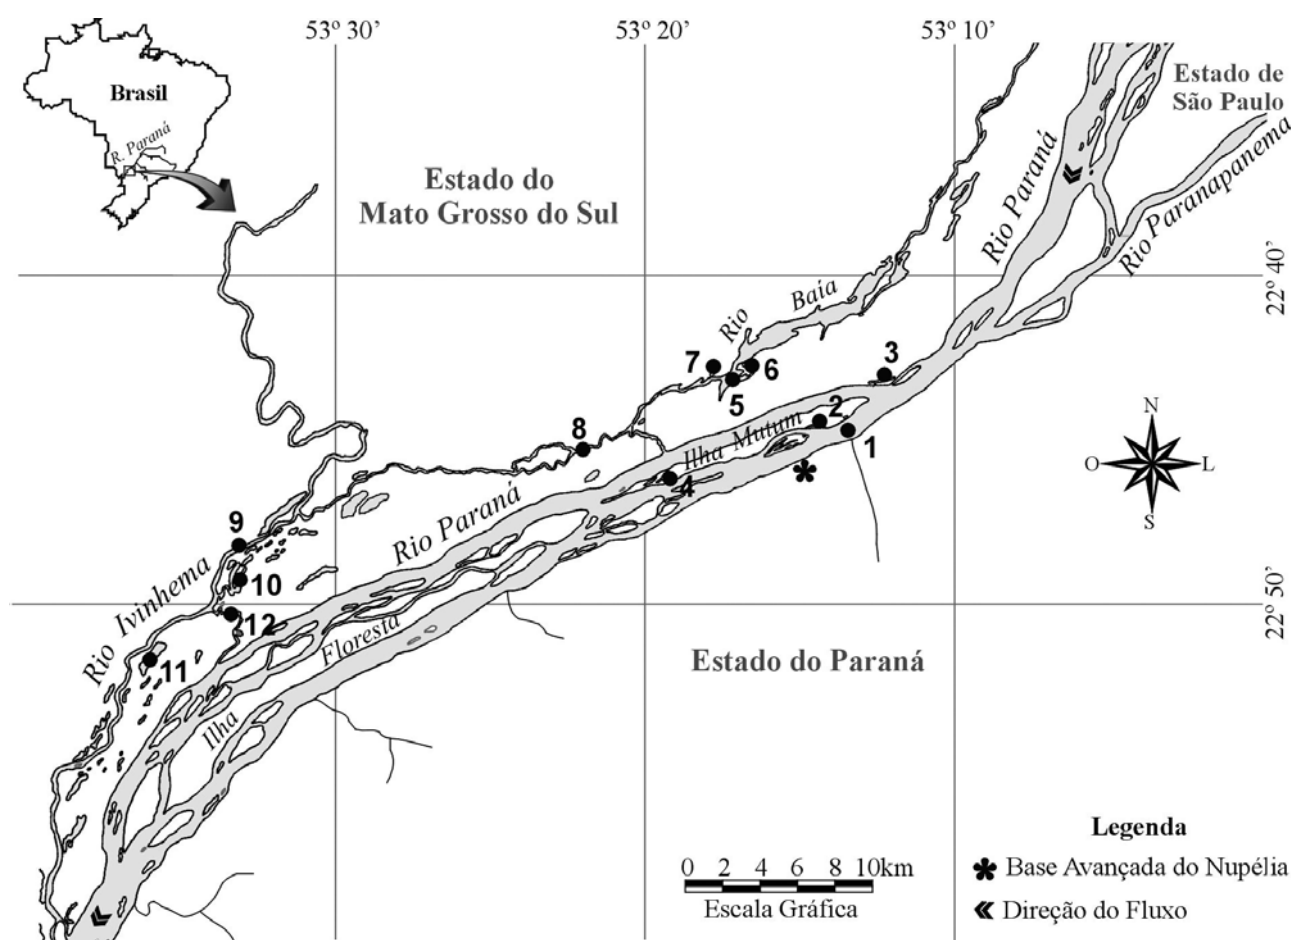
53º 30'
53º 20'
53º 10'

Brasil
R. Paraná

Estado de São Paulo

Estado do Mato Grosso do Sul

Rio Paraná
Rio Paranapanema

22º 40'

Rio Baía

7 6 3
5
2
8
1
Ilha Mutum
4

N
O L
S

Rio Paraná

9
Rio Ivinhema
10
22º 50'
12
11
Floresta
Ilha

Estado do Paraná

Legenda
0 2 4 6 8 10km
Escala Gráfica
Base Avançada do Nupélia
Direção do Fluxo